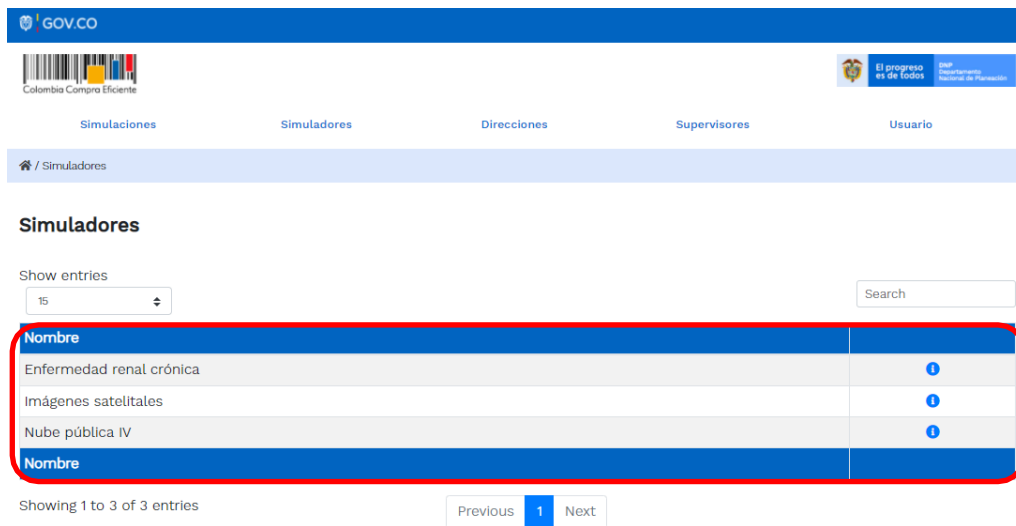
GOV.CO

Colombia Compra Eficiente

El progreso es de todos | DNP Departamento Nacional de Planeación

Simulaciones Simuladores Direcciones Supervisores Usuario

/ Simuladores

Simuladores

Show entries
15

Search

| Nombre | |
|---|---|
| Enfermedad renal crónica | i |
| Imágenes satelitales | i |
| Nube pública IV | i |
| Nombre | |

Showing 1 to 3 of 3 entries

Previous 1 Next